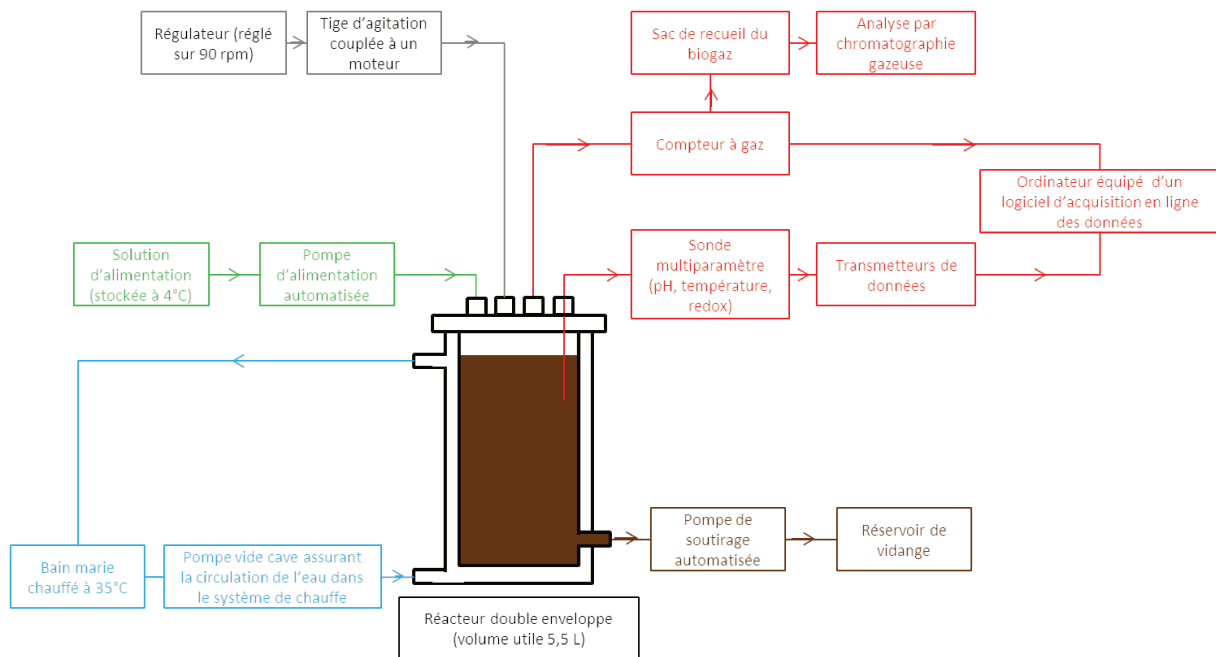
Régulateur (réglé sur 90 rpm)

Tige d'agitation couplée à un moteur

Sac de recueil du biogaz

Analyse par chromatographie gazeuse

Compteur à gaz

Ordinateur équipé d'un logiciel d'acquisition en ligne des données

Solution d'alimentation (stockée à 4°C)

Pompe d'alimentation automatisée

Sonde multiparamètre (pH, température, redox)

Transmetteurs de données

Pompe de soutirage automatisée

Réservoir de vidange

Bain marie chauffé à 35°C

Pompe vide cave assurant la circulation de l'eau dans le système de chauffe

Réacteur double enveloppe (volume utile 5,5 L)